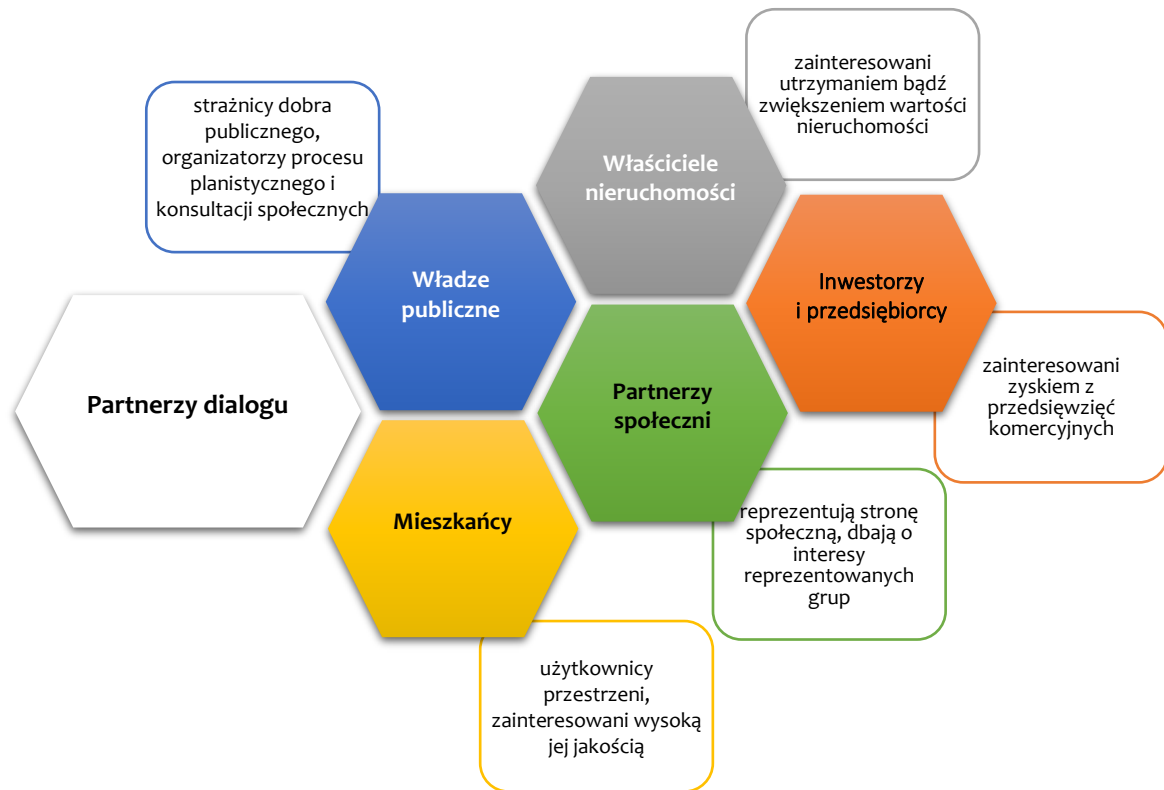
zainteresowani utrzymaniem bądź zwiększeniem wartości nieruchomości

strażnicy dobra publicznego, organizatorzy procesu planistycznego i konsultacji społecznych

Właściciele nieruchomości

Władze publiczne

Inwestorzy i przedsiębiorcy

Partnerzy dialogu

Partnerzy społeczni

zainteresowani zyskiem z przedsięwzięć komercyjnych

Mieszkańcy

reprezentują stronę społeczną, dbają o interesy reprezentowanych grup

użytkownicy przestrzeni, zainteresowani wysoką jej jakością